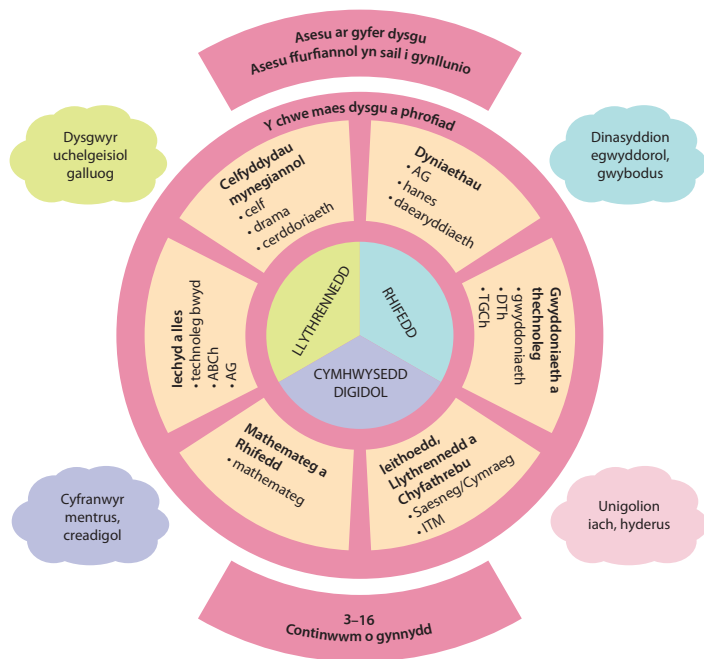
Asesu ar gyfer dysgu
Asesu ffurfiannol yn sail i gynllunio

Dysgwyr uchelgeisiol galluog

Dinasyddion egwyddorol, gwybodus

Y chwe maes dysgu a phrofiad

Celfyddydau mynegiannol
• celf
• drama
• cerddoriaeth

Dyniaethau
• AG
• hanes
• daearyddiaeth

Gwyddoniaeth a thechnoleg
• gwyddoniaeth
• DTh
• TGCh

Ieithoedd, Llythrennedd a Chyfathrebu
• Saesneg/Cymraeg
• ITM

Mathemateg a Rhifedd
• mathemateg

Iechyd a lles
• technoleg bwyd
• ABCh
• AG

LLYTHRENNEDD

RHIFEDD

CYMHWYSEDD DIGIDOL

Cyfranwyr mentrus, creadigol

Unigolion iach, hyderus

3–16
Continwwm o gynnydd